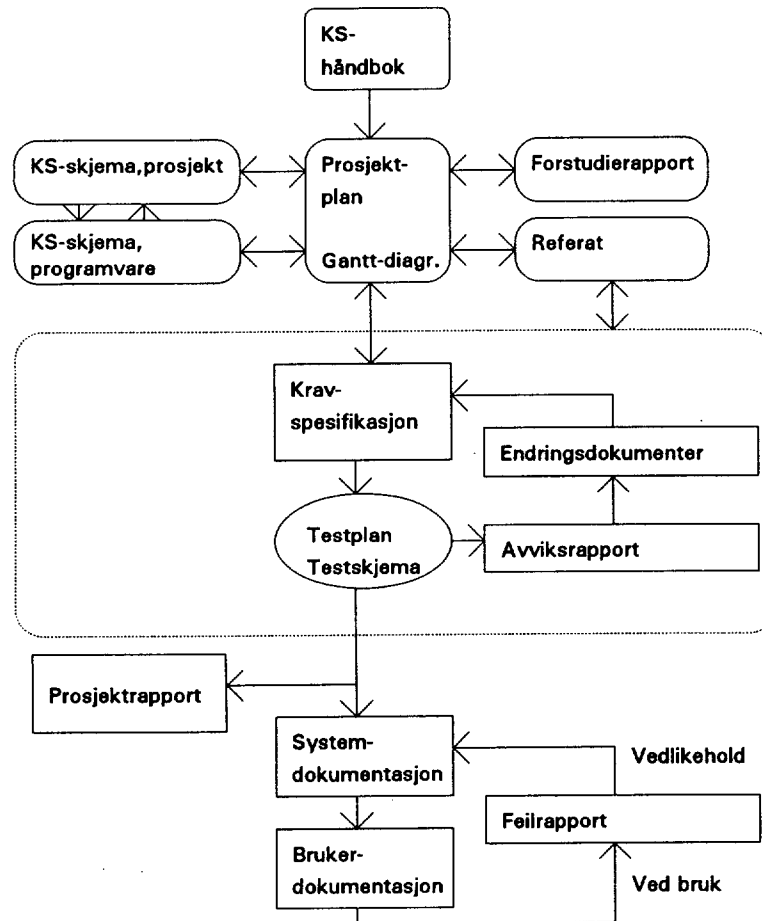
KS-håndbok

KS-skjema,prosjekt

Prosjekt-plan

Gantt-diagr.

Forstudierapport

KS-skjema, programvare

Referat

Krav-spesifikasjon

Endringsdokumenter

Testplan Testskjema

Avviksrapport

Prosjektrapport

System-dokumentasjon

Vedlikehold

Feilrapport

Bruker-dokumentasjon

Ved bruk